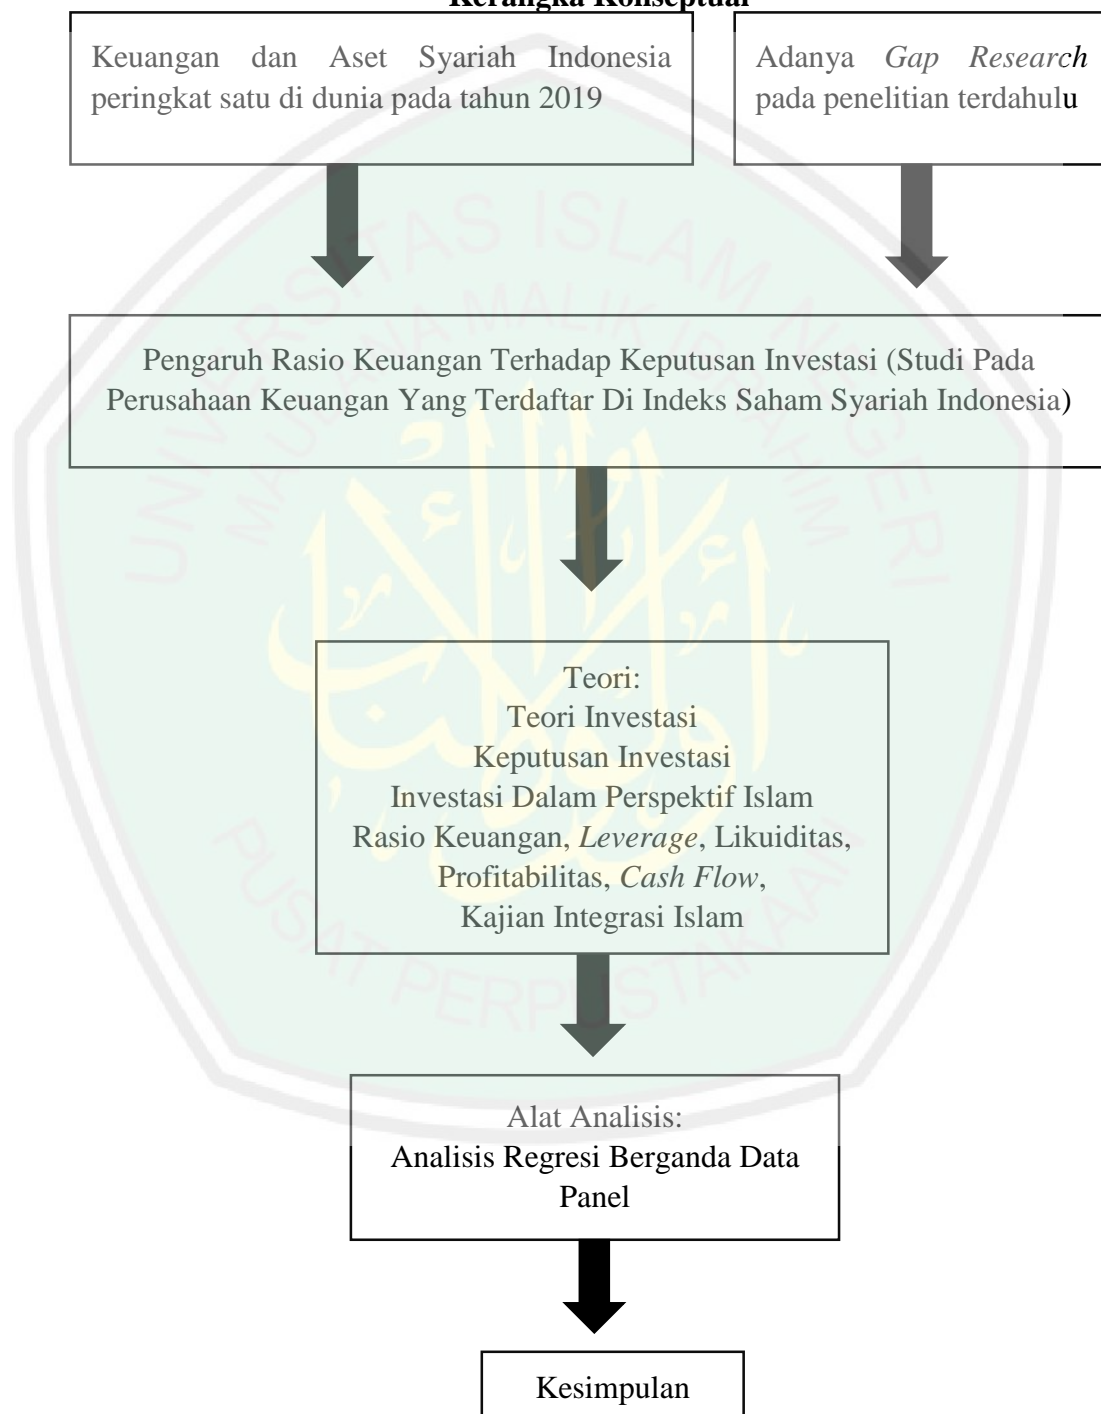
Kerangka Konseptual

Keuangan dan Aset Syariah Indonesia peringkat satu di dunia pada tahun 2019

Adanya *Gap Research* pada penelitian terdahulu

Pengaruh Rasio Keuangan Terhadap Keputusan Investasi (Studi Pada Perusahaan Keuangan Yang Terdaftar Di Indeks Saham Syariah Indonesia)

Teori:
Teori Investasi
Keputusan Investasi
Investasi Dalam Perspektif Islam
Rasio Keuangan, *Leverage*, Likuiditas, Profitabilitas, *Cash Flow*,
Kajian Integrasi Islam

Alat Analisis:
Analisis Regresi Berganda Data Panel

Kesimpulan